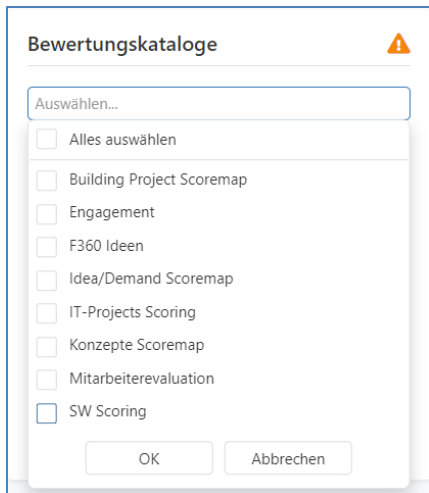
Bewertungskataloge

Auswählen...

Alles auswählen

Building Project Scoremap

Engagement

F360 Ideen

Idea/Demand Scoremap

IT-Projects Scoring

Konzepte Scoremap

Mitarbeiterevaluation

SW Scoring

OK

Abbrechen